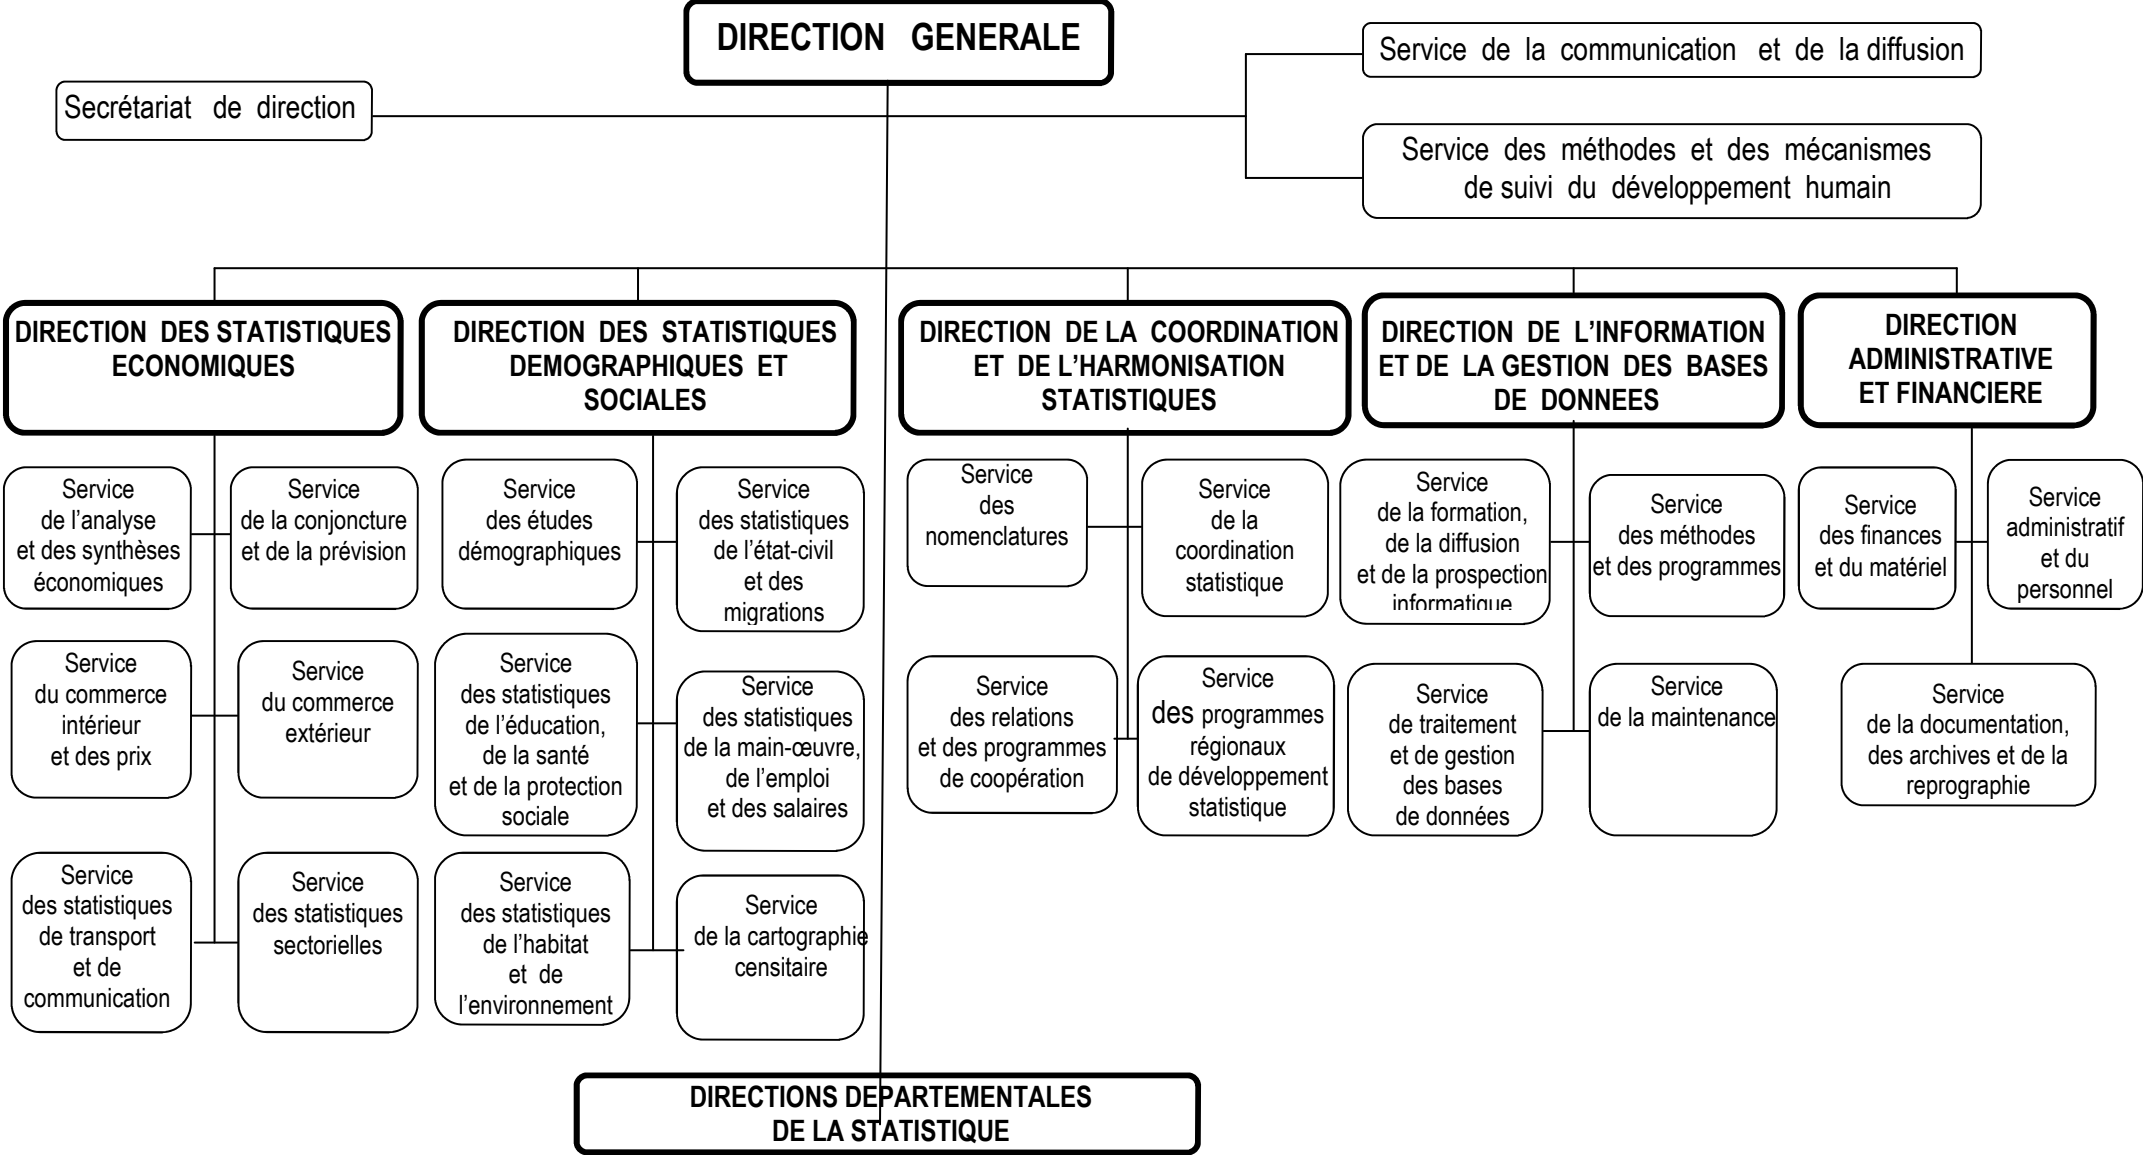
DIRECTION GENERALE

Secrétariat de direction

Service de la communication et de la diffusion

Service des méthodes et des mécanismes de suivi du développement humain

DIRECTION DES STATISTIQUES ECONOMIQUES

Service de l'analyse et des synthèses économiques

Service de la conjoncture et de la prévision

Service du commerce intérieur et des prix

Service du commerce extérieur

Service des statistiques de transport et de communication

Service des statistiques sectorielles

DIRECTION DES STATISTIQUES DEMOGRAPHIQUES ET SOCIALES

Service des études démographiques

Service des statistiques de l'état-civil et des migrations

Service des statistiques de l'éducation, de la santé et de la protection sociale

Service des statistiques de la main-œuvre, de l'emploi et des salaires

Service des statistiques de l'habitat et de l'environnement

Service de la cartographie censitaire

DIRECTION DE LA COORDINATION ET DE L'HARMONISATION STATISTIQUES

Service des nomenclatures

Service de la coordination statistique

Service des relations et des programmes de coopération

Service des programmes régionaux de développement statistique

DIRECTION DE L'INFORMATION ET DE LA GESTION DES BASES DE DONNEES

Service de la formation, de la diffusion et de la prospection informatique

Service des méthodes et des programmes

Service de traitement et de gestion des bases de données

Service de la maintenance

DIRECTION ADMINISTRATIVE ET FINANCIERE

Service des finances et du matériel

Service administratif et du personnel

Service de la documentation, des archives et de la reprographie

DIRECTIONS DEPARTEMENTALES DE LA STATISTIQUE